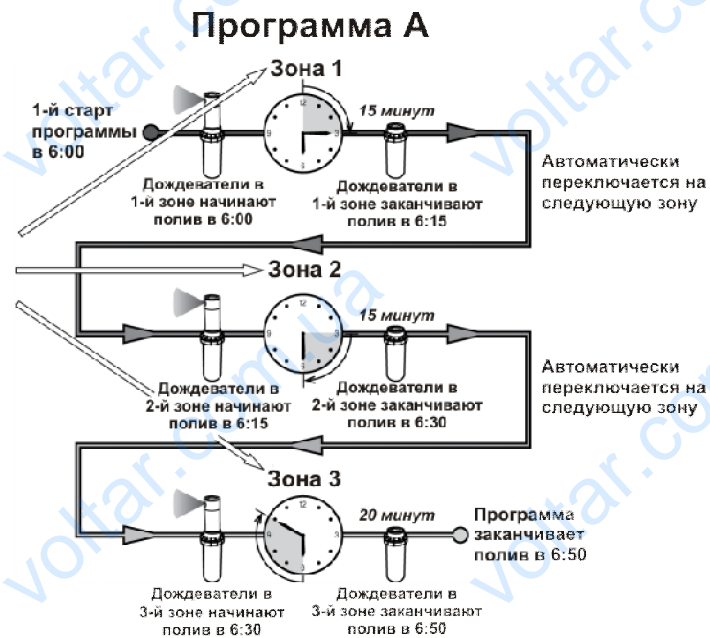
Программа А

Зона 1

1-й старт программы в 6:00

15 минут

Дождеватели в 1-й зоне начинают полив в 6:00

Дождеватели в 1-й зоне заканчивают полив в 6:15

Автоматически переключается на следующую зону

Зона 2

15 минут

Дождеватели в 2-й зоне начинают полив в 6:15

Дождеватели в 2-й зоне заканчивают полив в 6:30

Автоматически переключается на следующую зону

Зона 3

20 минут

Программа заканчивает полив в 6:50

Дождеватели в 3-й зоне начинают полив в 6:30

Дождеватели в 3-й зоне заканчивают полив в 6:50

voltar.com.ua